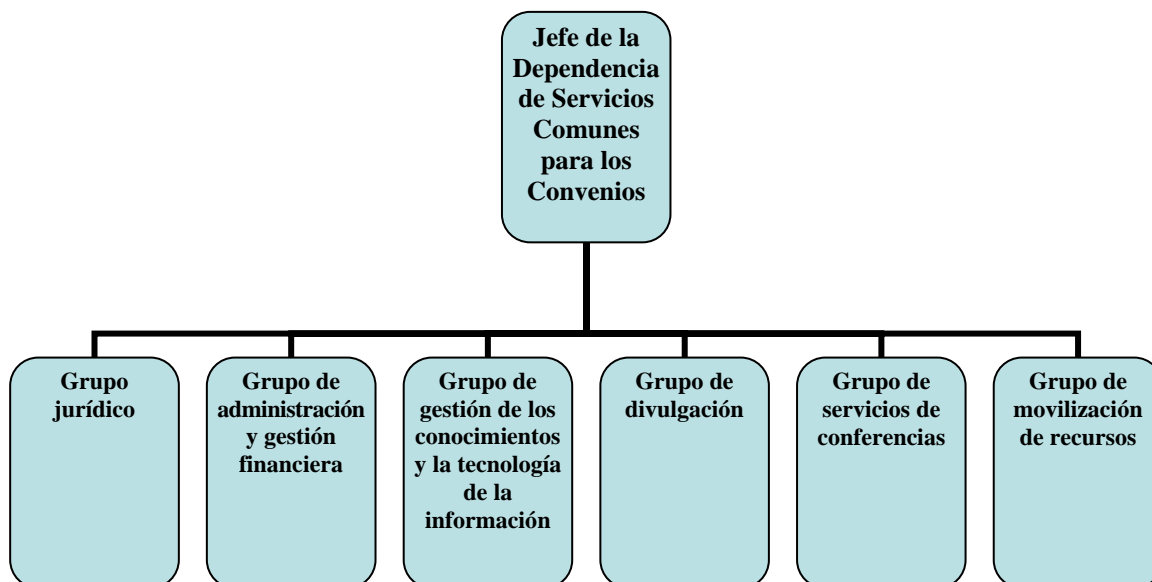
Jefe de la Dependencia de Servicios Comunes para los Convenios

Grupo jurídico

Grupo de administración y gestión financiera

Grupo de gestión de los conocimientos y la tecnología de la información

Grupo de divulgación

Grupo de servicios de conferencias

Grupo de movilización de recursos